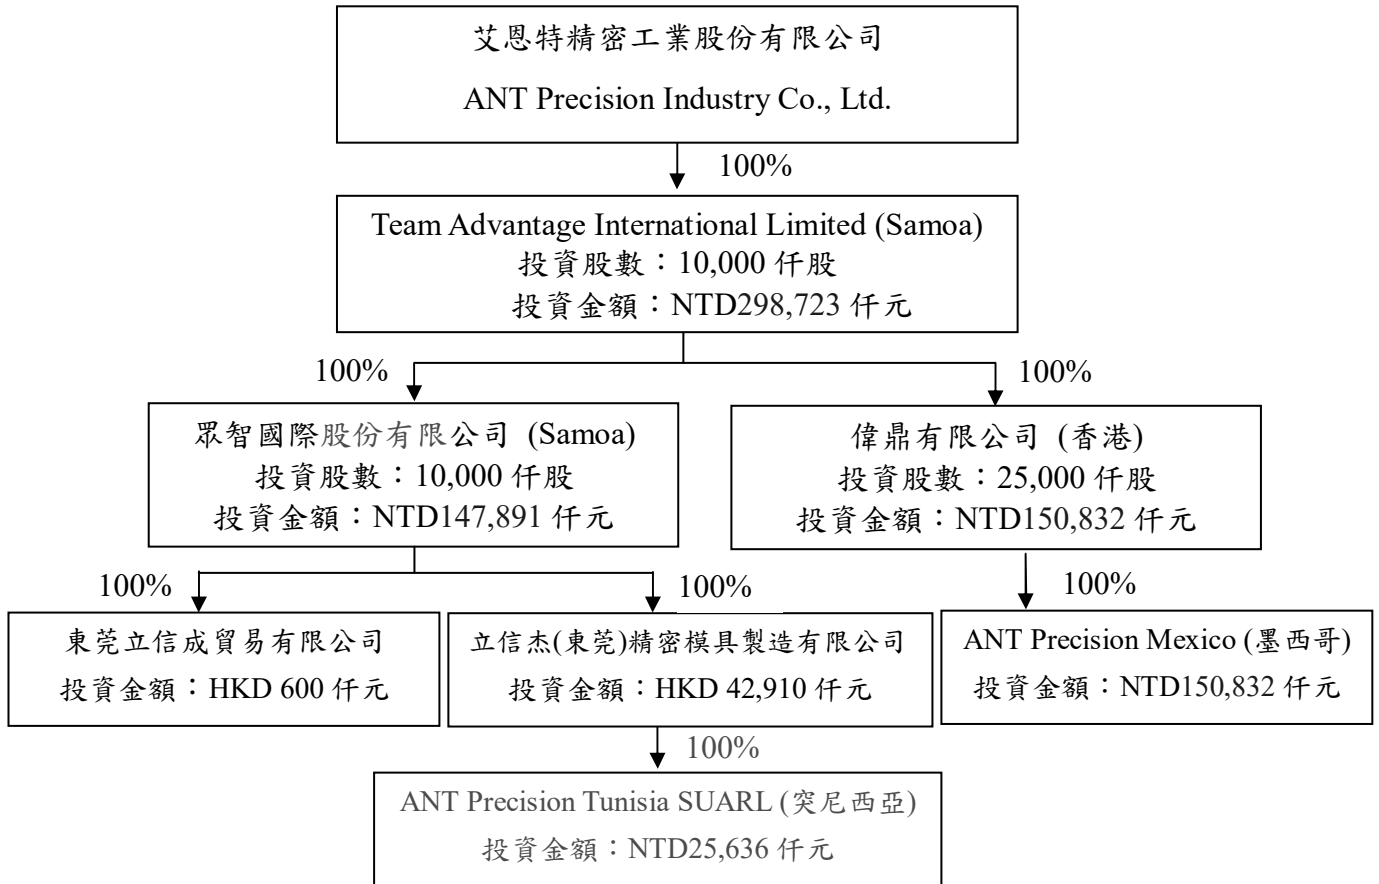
艾恩特精密工業股份有限公司

ANT Precision Industry Co., Ltd.

100%

Team Advantage International Limited (Samoa)
投資股數：10,000 仟股
投資金額：NTD298,723 仟元

100%

100%

眾智國際股份有限公司 (Samoa)
投資股數：10,000 仟股
投資金額：NTD147,891 仟元

偉鼎有限公司 (香港)
投資股數：25,000 仟股
投資金額：NTD150,832 仟元

100%

100%

100%

東莞立信成貿易有限公司
投資金額：HKD 600 仟元

立信杰(東莞)精密模具製造有限公司
投資金額：HKD 42,910 仟元

ANT Precision Mexico (墨西哥)
投資金額：NTD150,832 仟元

100%

ANT Precision Tunisia SUARL (突尼西亞)
投資金額：NTD25,636 仟元